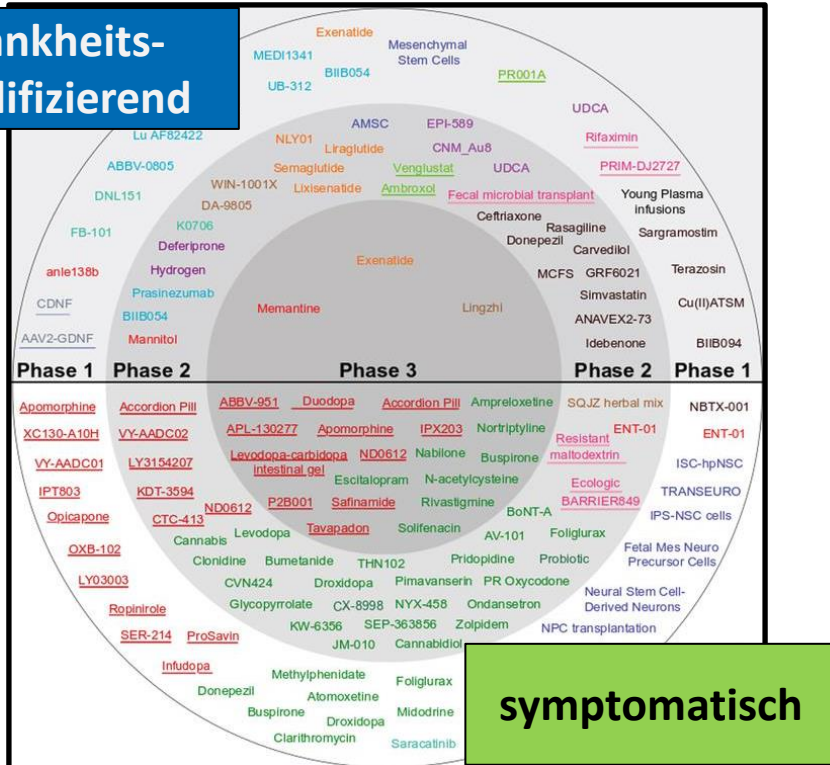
nkheits-
lifizierend

Exenatide
MEDI1341
Mesenchymal Stem Cells
BIIB054
UB-312
PR001A
UDCA
Lu AF82422
AMSC
EPI-589
NLY01
Liraglutide
CNM_Au8
Rifaximin
ABBV-0805
Semaglutide
Venglustat
UDCA
PRIM-DJ2727
WIN-1001X
Lixisenatide
Ambroxol
Fecal microbial transplant
Young Plasma infusions
DNL151
DA-9805
Ceftriaxone
K0706
Rasagiline
Sargramostim
FB-101
Deferiprone
Donepezil
Carvedilol
Exenatide
Hydrogen
MCFS
GRF6021
Terazosin
anle138b
Prasinezumab
Simvastatin
Cu(II)ATSM
CDNF
BIIB054
Memantine
Lingzhi
ANAVEX2-73
AAV2-GDNF
Mannitol
Idebenone
BIIB094

Phase 1 Phase 2 Phase 3 Phase 2 Phase 1

Apomorphine
Accordion Pill
ABBV-951
Duodopa
Accordion Pill
Ampreloxetine
SQJZ herbal mix
NBTX-001
XC130-A10H
VY-AADC02
APL-130277
Apomorphine
IPX203
Nortriptyline
Resistant maltodextrin
ENT-01
ENT-01
VY-AADC01
LY3154207
Levodopa-carbidopa intestinal gel
ND0612
Nabilone
Buspirone
ISC-hpNSC
Escitalopram
N-acetylcysteine
Ecologic
IPT803
KDT-3594
P2B001
Safinamide
Rivastigmine
BARRIER849
TRANSEURO
Opicapone
CTC-413
ND0612
Tavapadon
Solifenacin
BoNT-A
IPS-NSC cells
Levodopa
AV-101
Foliglurax
OXB-102
Cannabis
Clonidine
Bumetanide
THN102
Pridopidine
Probiotic
Fetal Mes Neuro Precursor Cells
LY03003
CVN424
Droxidopa
Pimavanserin
PR Oxycodone
Neural Stem Cell-Derived Neurons
Ropinirole
Glycopyrrolate
CX-8998
NYX-458
Ondansetron
KW-6356
SEP-363856
Zolpidem
NPC transplantation
SER-214
ProSavin
JM-010
Cannabidiol
Infudopa
Methylphenidate
Foliglurax
Donepezil
Atomoxetine
Buspirone
Droxidopa
Midodrine
Clarithromycin
Saracatinib

symptomatisch